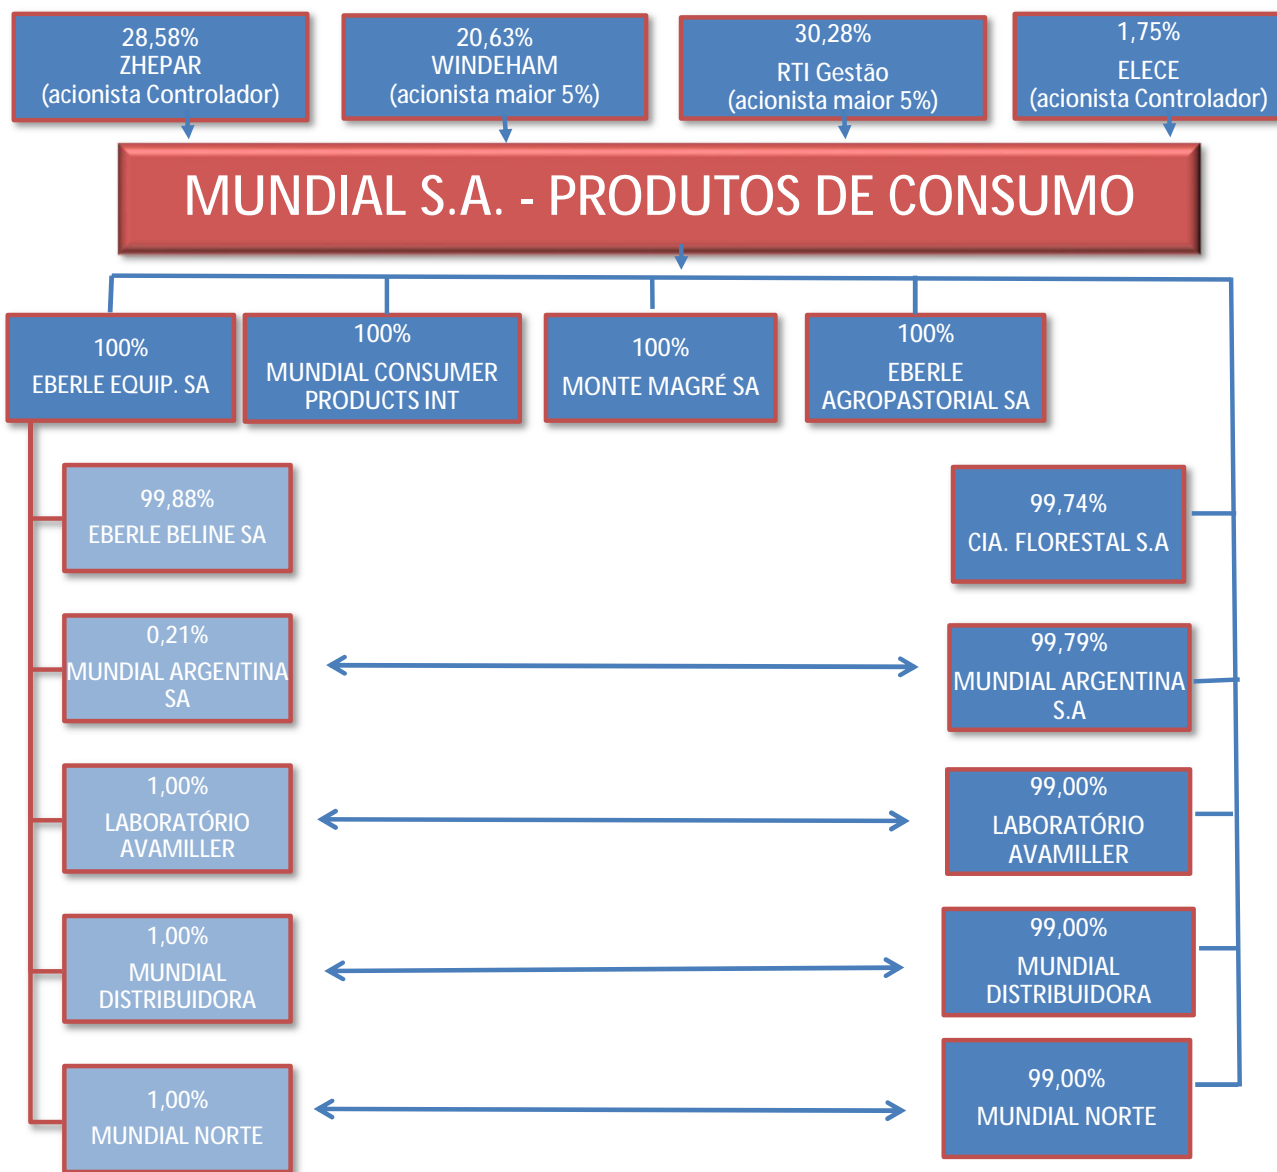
28,58%
ZHEPAR
(acionista Controlador)

20,63%
WINDEHAM
(acionista maior 5%)

30,28%
RTI Gestão
(acionista maior 5%)

1,75%
ELECE
(acionista Controlador)

MUNDIAL S.A. - PRODUTOS DE CONSUMO

100%
EBERLE EQUIP. SA

100%
MUNDIAL CONSUMER PRODUCTS INT

100%
MONTE MAGRÉ SA

100%
EBERLE AGROPASTORIAL SA

99,88%
EBERLE BELINE SA

99,74%
CIA. FLORESTAL S.A

0,21%
MUNDIAL ARGENTINA SA

99,79%
MUNDIAL ARGENTINA S.A

1,00%
LABORATÓRIO AVAMILLER

99,00%
LABORATÓRIO AVAMILLER

1,00%
MUNDIAL DISTRIBUIDORA

99,00%
MUNDIAL DISTRIBUIDORA

1,00%
MUNDIAL NORTE

99,00%
MUNDIAL NORTE